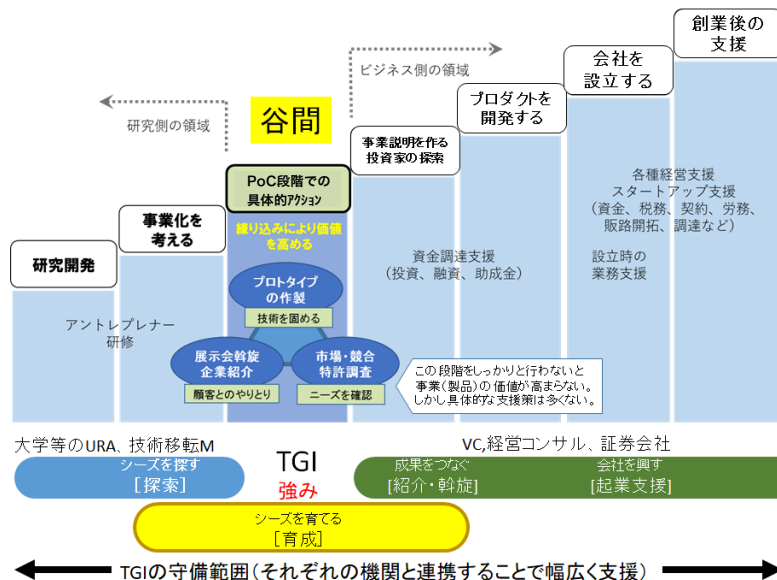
創業後の支援

会社を設立する

プロダクトを開発する

ビジネス側の領域

研究側の領域

谷間

事業説明を作る投資家の探索

PoC段階での具体的アクション

事業化を考える

研究開発

各種経営支援
スタートアップ支援
（資金、税務、契約、労務、販路開拓、調達など）

設立時の業務支援

資金調達支援
（投資、融資、助成金）

絞り込みにより価値を高める

プロトタイプの作製

技術を固める

展示会斡旋
企業紹介

顧客とのやりとり

市場・競合
特許調査

ニーズを確認

アントレプレナー研修

この段階をしっかりと行わないと事業（製品）の価値が高まらない。しかし具体的な支援策は多くない。

大学等のURA、技術移転M

TGI

強み

VC,経営コンサル、証券会社

シーズを探す
［探索］

成果をつなぐ
［紹介・斡旋］

会社を興す
［起業支援］

シーズを育てる
［育成］

TGIの守備範囲（それぞれの機関と連携することで幅広く支援）